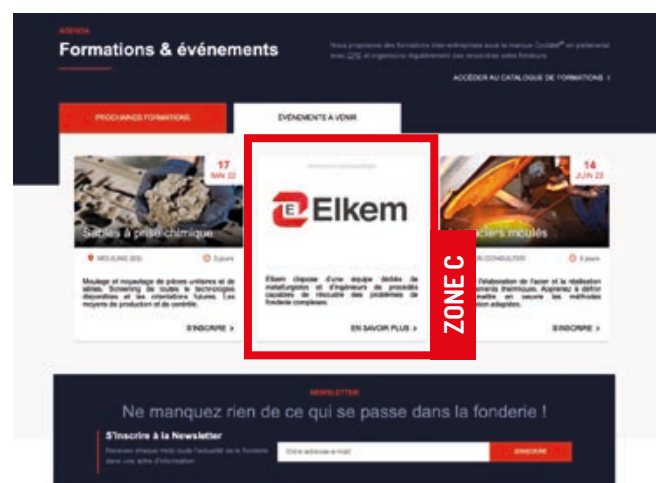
AGENDA

Formations & événements

Nous proposons des formations inter-entreprises sous la marque Cyclate® en partenariat avec CPE et organisons régulièrement des rencontres entre fondeurs.

ACCÉDER AU CATALOGUE DE FORMATIONS ›

PROCHAINES FORMATIONS

ÉVÉNEMENTS À VENIR

17 MAI 22

Sables à prise chimique

MOULINS (03)

3 jours

Moulage et noyautage de pièces unitaires et de séries. Screening de toutes le technologies disponibles et les orientations futures. Les moyens de production et de contrôle.

S'INSCRIRE ›

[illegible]

Elkem

Elkem dispose d'une équipe dédiée de métallurgistes et d'ingénieurs de procédés capables de résoudre des problèmes de fonderie complexes.

EN SAVOIR PLUS ›

ZONE C

14 JUIN 22

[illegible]ciers moulés

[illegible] CONSULTER

5 jours

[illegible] l'élaboration de l'acier et la réalisation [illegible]ements thermiques. Apprenez à définir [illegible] maîtriser en sécurité les méthodes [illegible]ation adaptées.

S'INSCRIRE ›

NEWSLETTER

Ne manquez rien de ce qui se passe dans la fonderie !

S'inscrire à la Newsletter

Recevez chaque mois toute l'actualité de la fonderie dans une lettre d'information.

Votre adresse e-mail

S'INSCRIRE